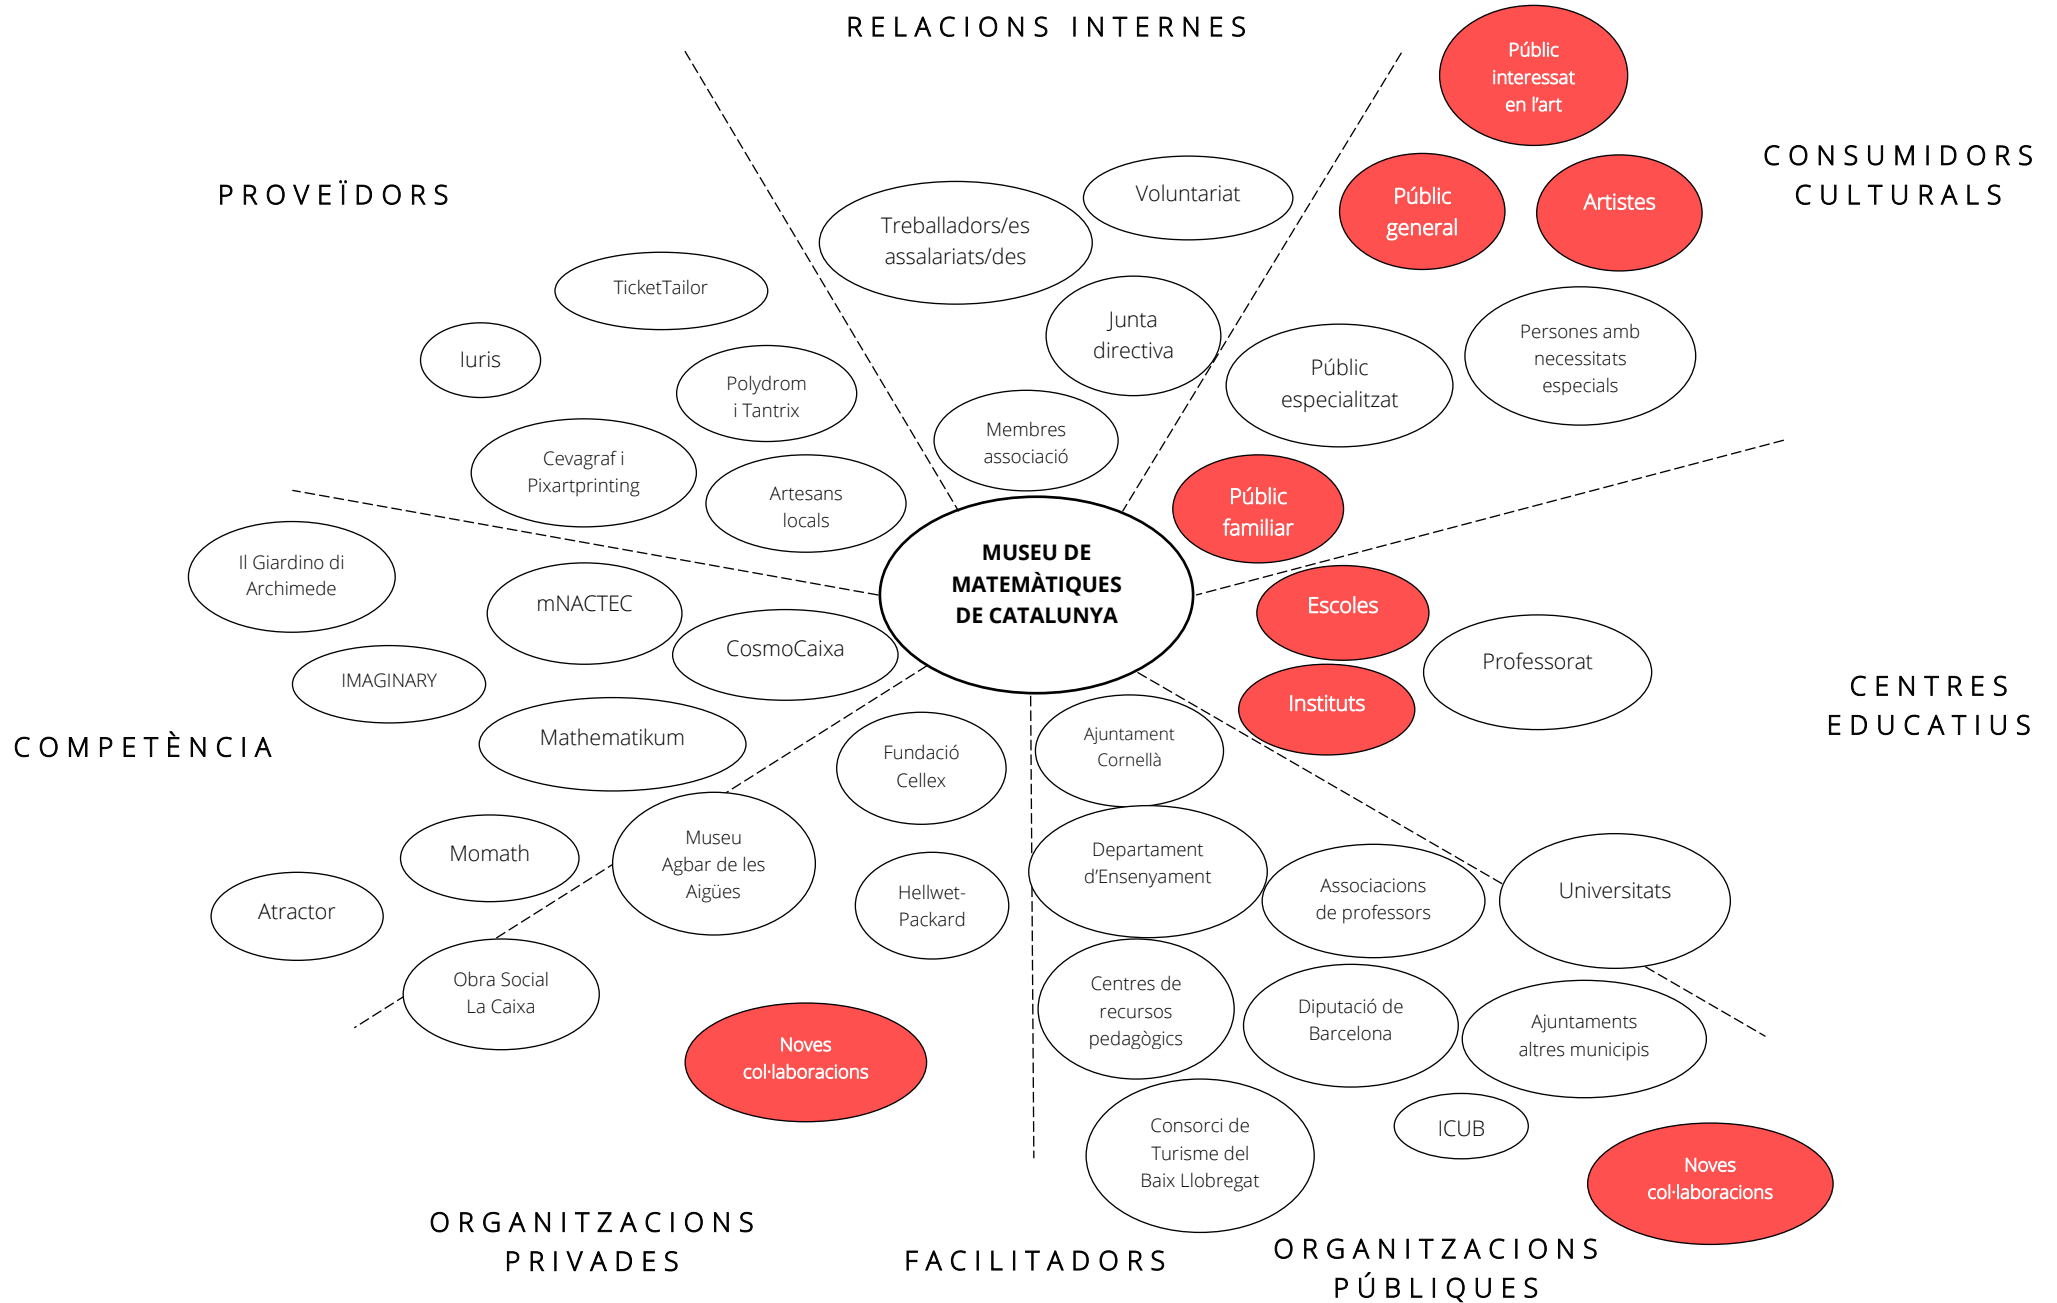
RELACIONS INTERNES

Voluntariat

Treballadors/es assalariats/des

Junta directiva

Membres associació

PROVEÏDORS

TicketTailor

Iuris

Polydrom i Tantrix

Cevagraf i Pixartprinting

Artesans locals

CONSUMIDORS CULTURALS

Públic interessat en l'art

Públic general

Artistes

Persones amb necessitats especials

Públic especialitzat

Públic familiar

MUSEU DE MATEMÀTIQUES DE CATALUNYA

Il Giardino di Archimede

mNACTEC

CosmoCaixa

IMAGINARY

Mathematikum

COMPETÈNCIA

Escoles

Professorat

Instituts

CENTRES EDUCATIUS

Fundació Cellex

Ajuntament Cornellà

Momath

Museu Agbar de les Aigües

Hellwet-Packard

Atractor

Obra Social La Caixa

Departament d'Ensenyament

Associacions de professors

Universitats

Centres de recursos pedagògics

Diputació de Barcelona

Ajuntaments altres municipis

Noves col·laboracions

Consorci de Turisme del Baix Llobregat

ICUB

Noves col·laboracions

ORGANITZACIONS PRIVADES

FACILITADORS

ORGANITZACIONS PÚBLIQUES